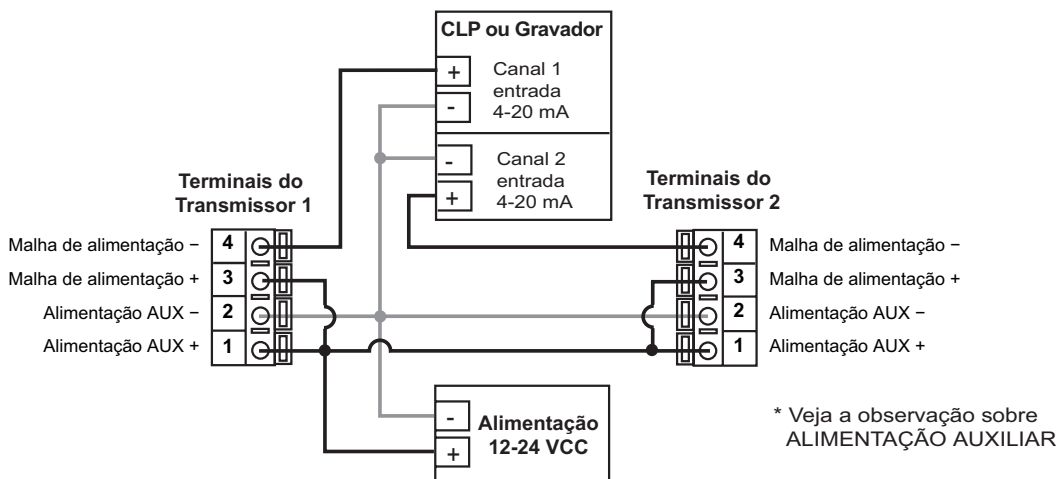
CLP ou Gravador

+ Canal 1 entrada 4-20 mA
-

- Canal 2 entrada 4-20 mA
+

Terminais do Transmissor 1

Malha de alimentação − 4
Malha de alimentação + 3
Alimentação AUX − 2
Alimentação AUX + 1

Terminais do Transmissor 2

4 Malha de alimentação −
3 Malha de alimentação +
2 Alimentação AUX −
1 Alimentação AUX +

-
Alimentação 12-24 VCC
+

* Veja a observação sobre ALIMENTAÇÃO AUXILIAR